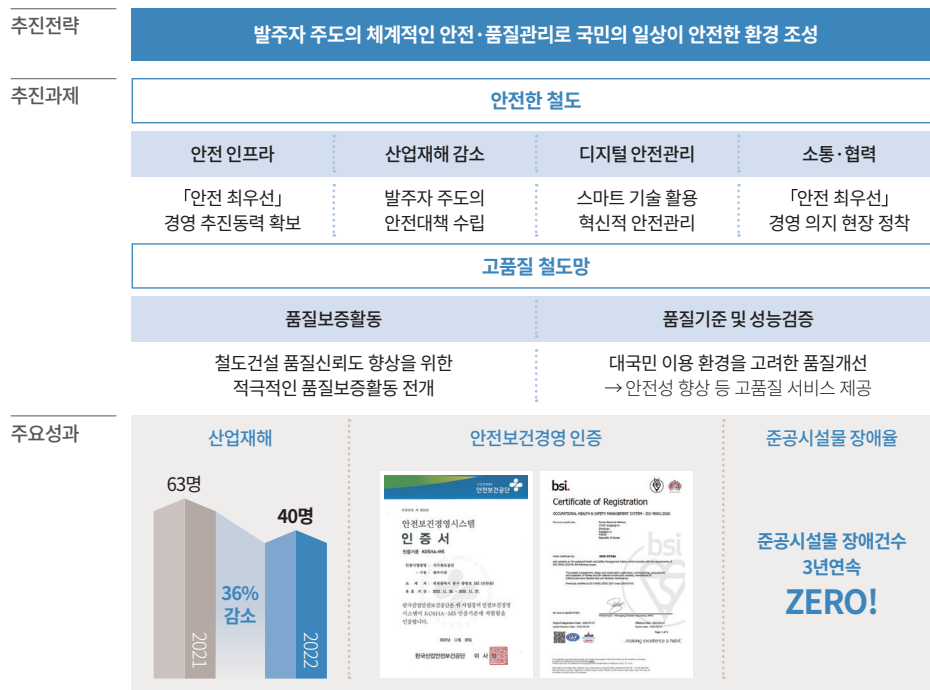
추진전략

발주자 주도의 체계적인 안전·품질관리로 국민의 일상이 안전한 환경 조성

추진과제

안전한 철도

| 안전 인프라 | 산업재해 감소 | 디지털 안전관리 | 소통·협력 |
|---|---|---|---|
| 「안전 최우선」 경영 추진동력 확보 | 발주자 주도의 안전대책 수립 | 스마트 기술 활용 혁신적 안전관리 | 「안전 최우선」 경영 의지 현장 정착 |

고품질 철도망

| 품질보증활동 | 품질기준 및 성능검증 |
|---|---|
| 철도건설 품질신뢰도 향상을 위한 적극적인 품질보증활동 전개 | 대국민 이용 환경을 고려한 품질개선 → 안전성 향상 등 고품질 서비스 제공 |

주요성과

산업재해

63명

40명

36% 감소

2021

2022

안전보건경영 인증

안전보건공단

안전보건경영시스템

인 증 서

인증기준 KOSHA-MS

한국산업안전보건공단 이 사 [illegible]

bsi.

Certificate of Registration

OCCUPATIONAL HEALTH & SAFETY MANAGEMENT SYSTEM - ISO 45001:2018

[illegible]

...making excellence a habit.

준공시설물 장애율

준공시설물 장애건수 3년연속

ZERO!